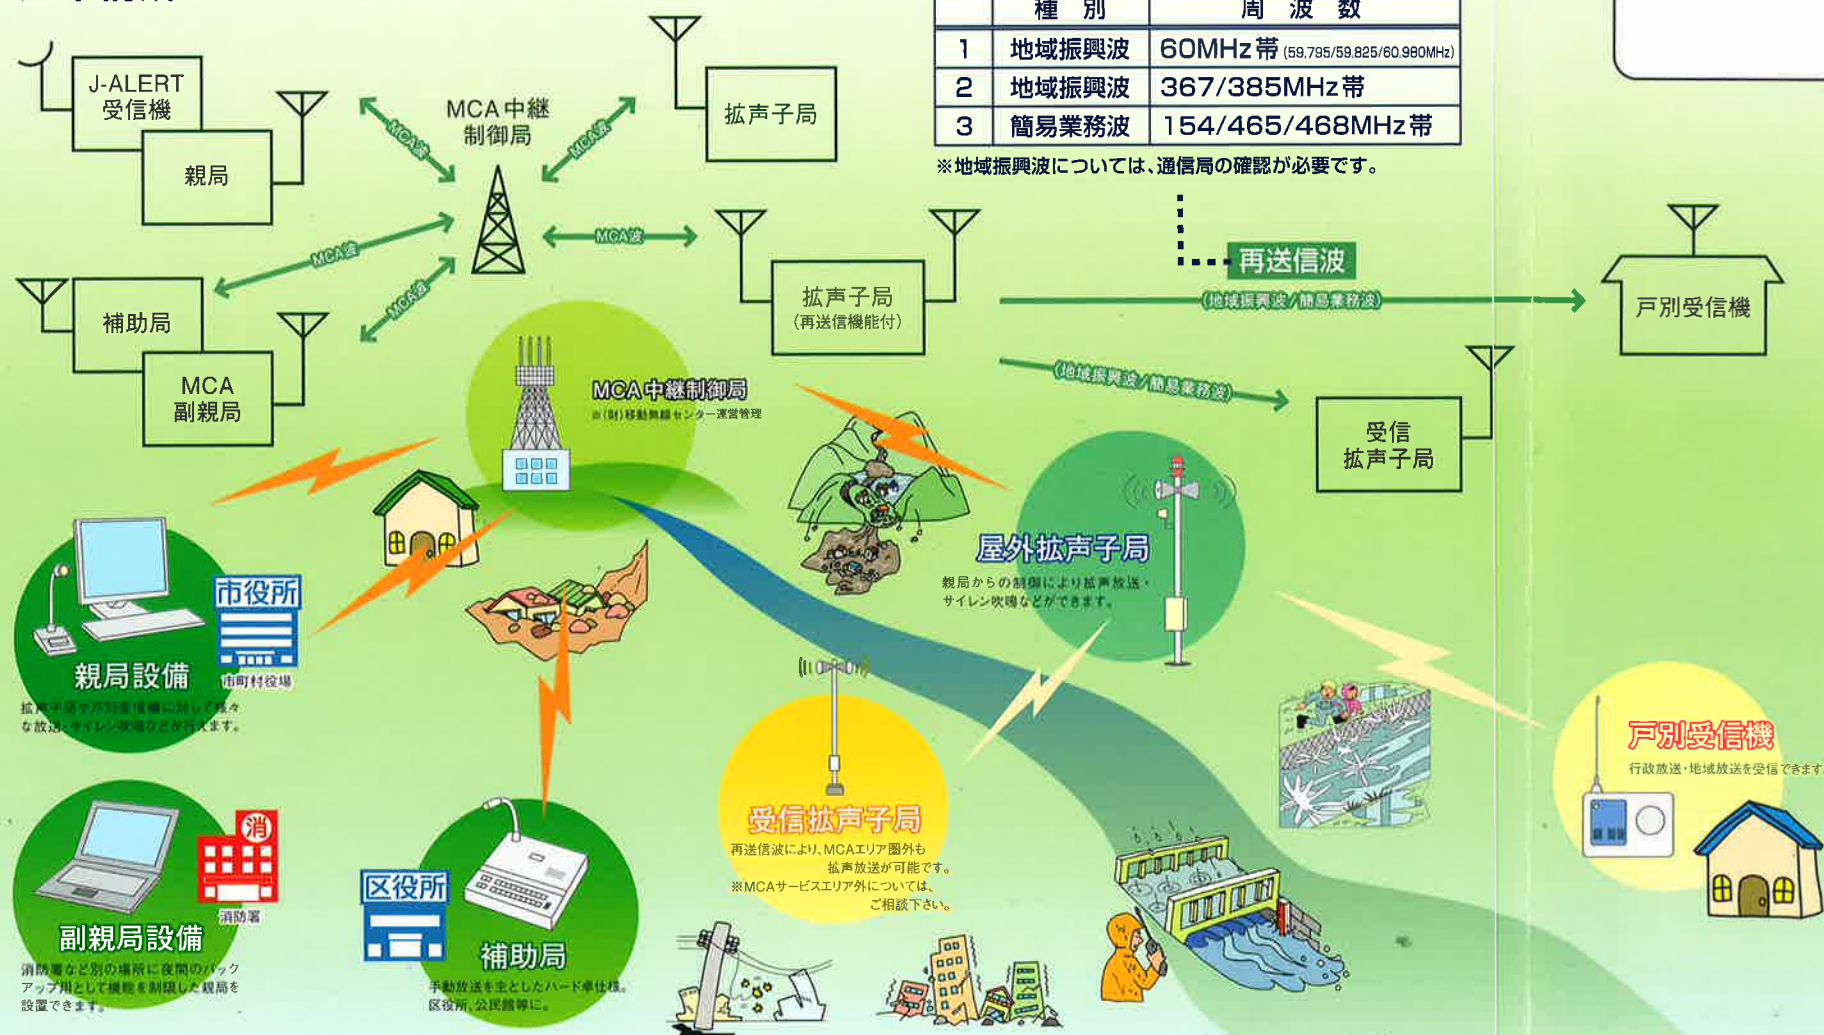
J-ALERT受信機

親局

MCA中継制御局

MCA波

MCA波

拡声子局

| | 種　別 | 周　波　数 |
|---|---|---|
| 1 | 地域振興波 | 60MHz帯 (59.795/59.825/60.980MHz) |
| 2 | 地域振興波 | 367/385MHz帯 |
| 3 | 簡易業務波 | 154/465/468MHz帯 |

※地域振興波については、通信局の確認が必要です。

MCA波

MCA波

MCA波

補助局

MCA副親局

拡声子局（再送信機能付）

再送信波

(地域振興波/簡易業務波)

戸別受信機

(地域振興波/簡易業務波)

受信拡声子局

MCA中継制御局
※(財)移動無線センター運営管理

屋外拡声子局
親局からの制御により拡声放送・サイレン吹鳴などができます。

市役所

町村役場

親局設備
拡声子局や戸別受信機に対して様々な放送・サイレン吹鳴などが行えます。

受信拡声子局
再送信波により、MCAエリア圏外も拡声放送が可能です。
※MCAサービスエリア外については、ご相談下さい。

戸別受信機
行政放送・地域放送を受信できます

消

消防署

副親局設備
消防署など別の場所に夜間のバックアップ用として機能を制限した親局を設置できます。

区役所

補助局
手動放送を主としたハード卓仕様。区役所、公民館等に。